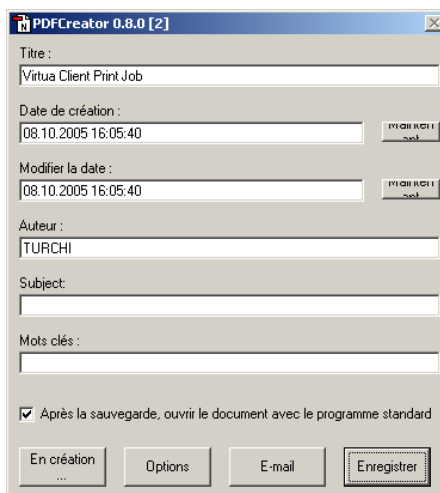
PDFCreator 0.8.0 [2]

Titre :

Virtua Client Print Job

Date de création :

08.10.2005 16:05:40

Maintenant

Modifier la date :

08.10.2005 16:05:40

Maintenant

Auteur :

TURCHI

Subject:

Mots clés :

Après la sauvegarde, ouvrir le document avec le programme standard

En création ...

Options

E-mail

Enregistrer